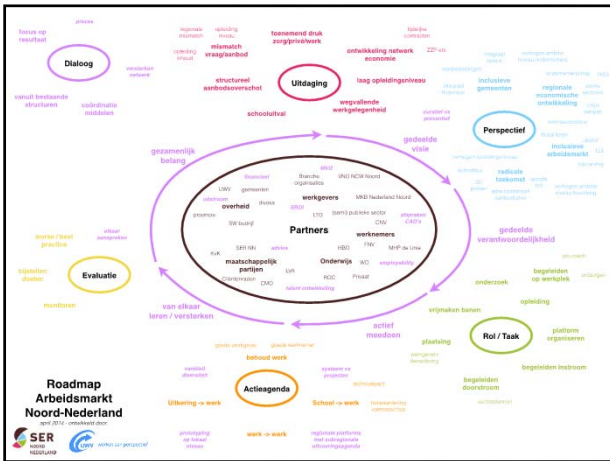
focus op resultaat

privaat

Dialoog

versterken netwerk

vanuit bestaande structuren

coördinatie middelen

regionale mismatch

opleiding maatje

opleiding inhoud

mismatch vraag/aanbod

structureel aanbodsoverschot

schooluitval

toenemend druk zorg/privé/werk

Uitdaging

ontwikkeling netwerk economie

laag opleidingsniveau

wegvallende werkgelegenheid

ZZP'ers

Perspectief

inclusieve gemeenten

regionale economische ontwikkeling

inclusieve arbeidsmarkt

radicale toekomst

gedeelde visie

gezamenlijk belang

Partners

financiert

UWV

gemeenten

Branche organisaties

UNO NOW Noord

werkgevers

overheid

divosa

MKB Nederland Noord

(semi) publieke sector

LTO

CNV

werknemers

Onderwijs

HBO

FNV

MHP de Unie

maatschappelijk partijen

SER NN

KvK

ROC

Provinsi

Clientenraden

CMO

LVA

SW bedrijf

gedeelde verantwoordelijkheid

onderzoek

begeleiden op werkplek

opleiding

Rol / Taak

platform organiseren

begeleiden instroom

begeleiden doorstroom

plaatsing

vrijmaken banen

actief meedoen

Evaluatie

bijsturen doelen

monitoren

elkaar aanspreken

van elkaar leren / versterken

behoud werk

Actieagenda

Uitkering -> werk

School -> werk

werk -> werk

regionale platforms met subregionale uitvoeringsagenda

Roadmap Arbeidsmarkt Noord-Nederland

april 2014 - ontwikkelt door

SER NOORD NEDERLAND

UWV werken aan perspectief